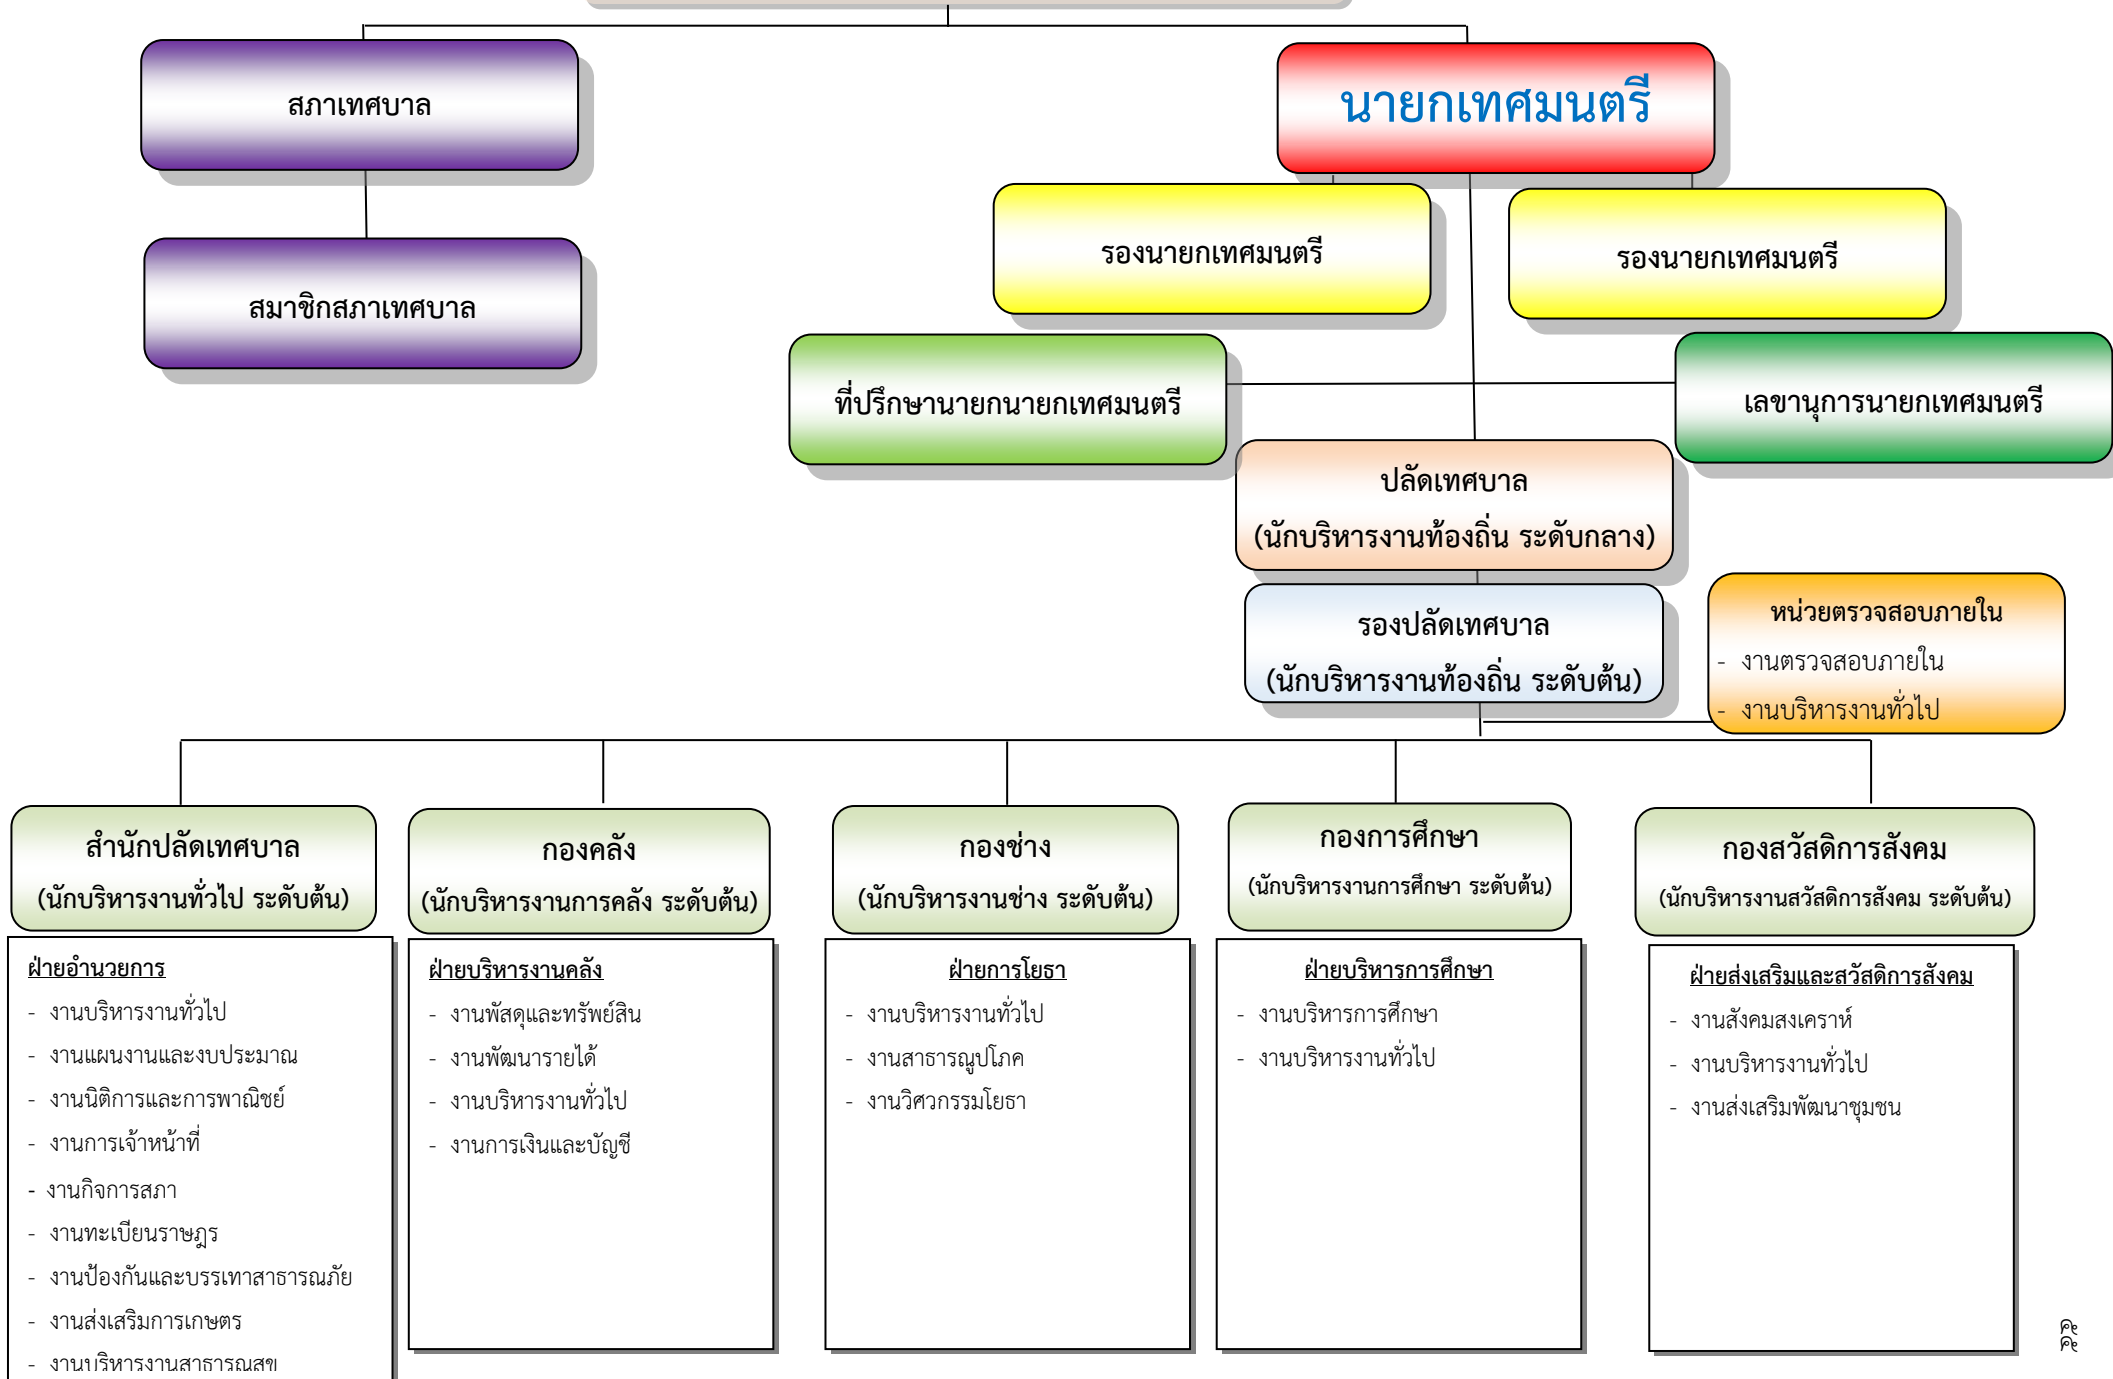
สภาเทศบาล

สมาชิกสภาเทศบาล

นายกเทศมนตรี

รองนายกเทศมนตรี

รองนายกเทศมนตรี

ที่ปรึกษานายกนายกเทศมนตรี

เลขานุการนายกเทศมนตรี

ปลัดเทศบาล
(นักบริหารงานท้องถิ่น ระดับกลาง)

รองปลัดเทศบาล
(นักบริหารงานท้องถิ่น ระดับต้น)

หน่วยตรวจสอบภายใน
- งานตรวจสอบภายใน
- งานบริหารงานทั่วไป

สำนักปลัดเทศบาล
(นักบริหารงานทั่วไป ระดับต้น)

ฝ่ายอำนวยการ
- งานบริหารงานทั่วไป
- งานแผนงานและงบประมาณ
- งานนิติการและการพาณิชย์
- งานการเจ้าหน้าที่
- งานกิจการสภา
- งานทะเบียนราษฎร
- งานป้องกันและบรรเทาสาธารณภัย
- งานส่งเสริมการเกษตร
- งานบริหารงานสาธารณสุข

กองคลัง
(นักบริหารงานการคลัง ระดับต้น)

ฝ่ายบริหารงานคลัง
- งานพัสดุและทรัพย์สิน
- งานพัฒนารายได้
- งานบริหารงานทั่วไป
- งานการเงินและบัญชี

กองช่าง
(นักบริหารงานช่าง ระดับต้น)

ฝ่ายการโยธา
- งานบริหารงานทั่วไป
- งานสาธารณูปโภค
- งานวิศวกรรมโยธา

กองการศึกษา
(นักบริหารงานการศึกษา ระดับต้น)

ฝ่ายบริหารการศึกษา
- งานบริหารการศึกษา
- งานบริหารงานทั่วไป

กองสวัสดิการสังคม
(นักบริหารงานสวัสดิการสังคม ระดับต้น)

ฝ่ายส่งเสริมและสวัสดิการสังคม
- งานสังคมสงเคราะห์
- งานบริหารงานทั่วไป
- งานส่งเสริมพัฒนาชุมชน

๑๑